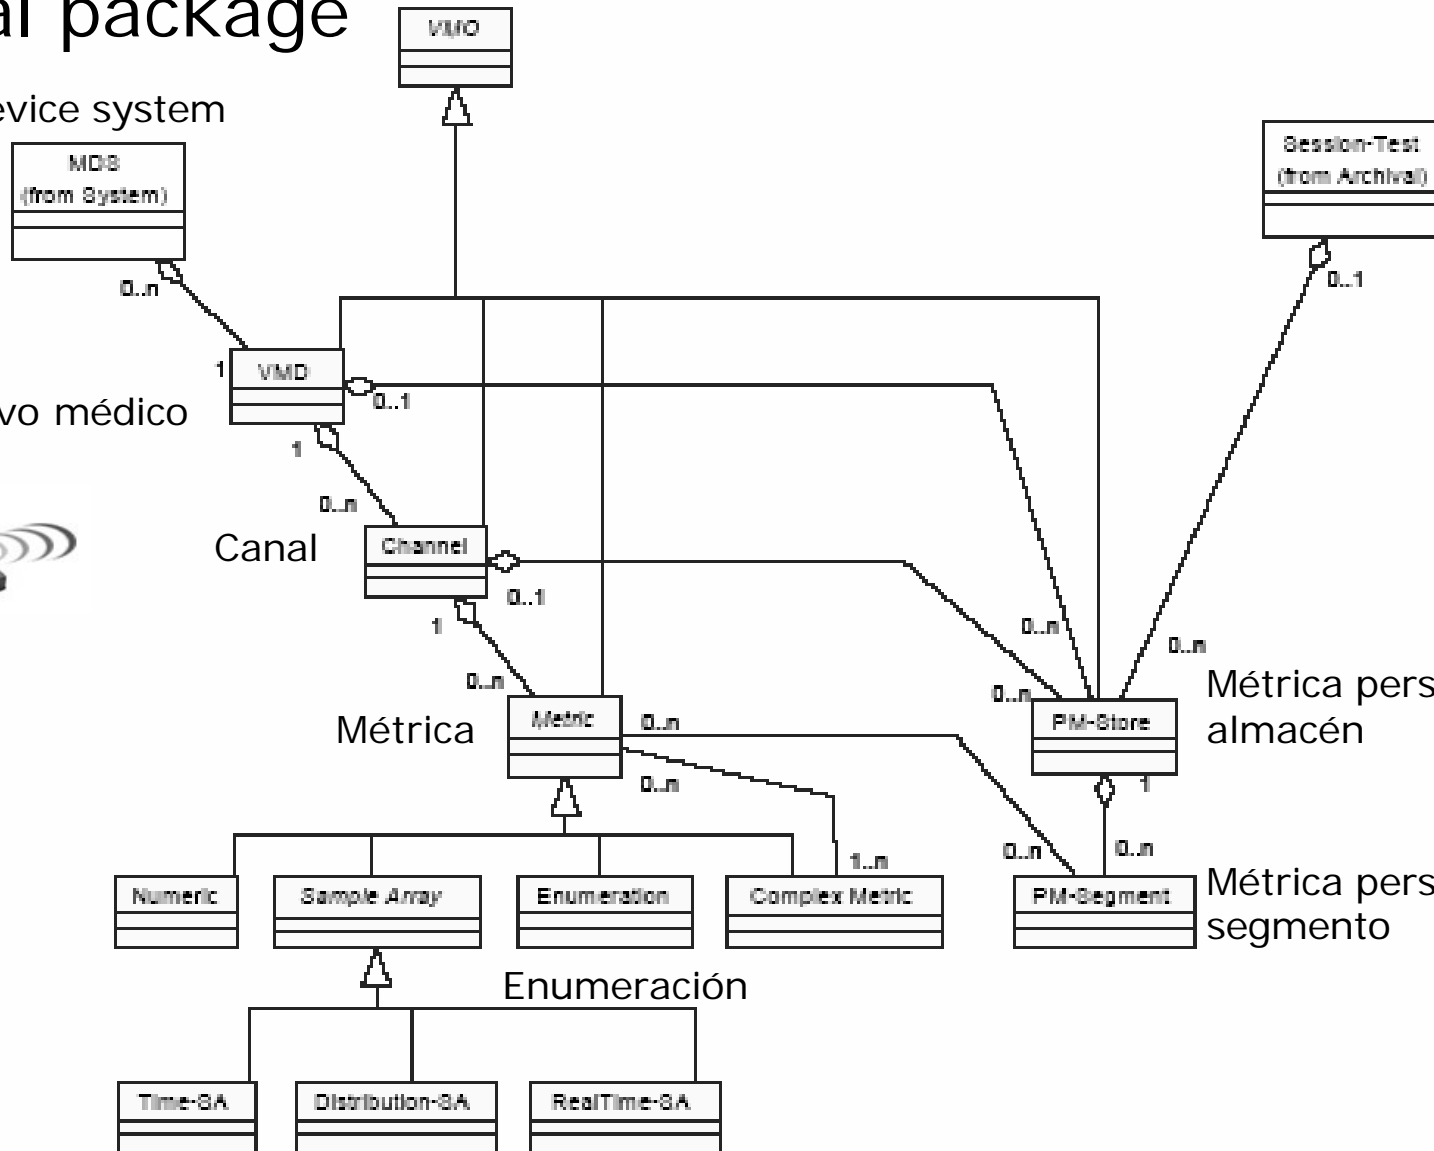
al package

evice system

VMO

MDS
(from System)

Session-Test
(from Archival)

0..n

0..1

1

VMD

0..1

vo médico

1

0..n

Canal

Channel

0..1

1

0..n

0..n

0..n

0..n

Métrica pers
almacén

Métrica

Metric

0..n

PM-Store

0..n

1

1..n

0..n

0..n

Numeric

Sample Array

Enumeration

Complex Metric

PM-Segment

Métrica pers
segmento

Enumeración

Time-SA

Distribution-SA

RealTime-SA